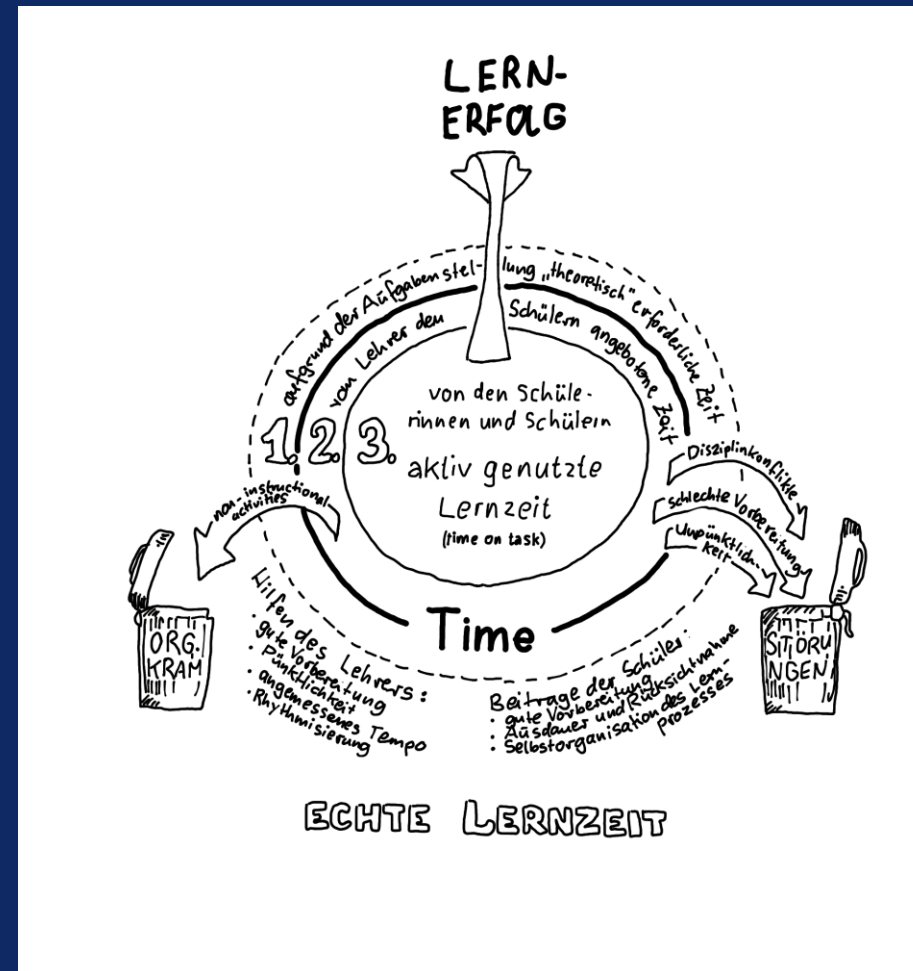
LERN-
ERFOLG

aufgrund der Aufgabenstellung „theoretisch" erforderliche Zeit

vom Lehrer den Schülern angebotene Zeit

1. 2. 3.

von den Schülerinnen und Schülern
aktiv genutzte Lernzeit
(time on task)

non-instructional activities

ORG. KRAM

Disziplinkonflikte
Schlechte Vorbereitung
Unpünktlichkeit

STÖRUNGEN

Time

Hilfen des Lehrers:
· gute Vorbereitung
· Pünktlichkeit
· angemessenes Tempo
· Rhythmisierung

Beiträge der Schüler:
· gute Vorbereitung
· Ausdauer und Rücksichtnahme
· Selbstorganisation des Lernprozesses

ECHTE LERNZEIT